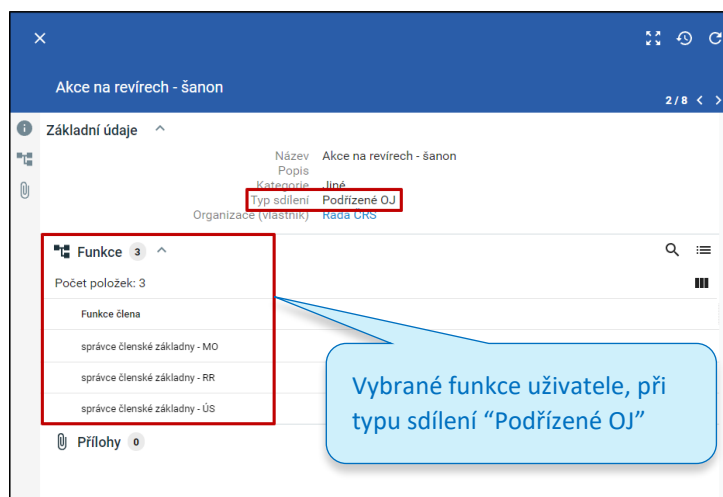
Akce na revírech - šanon

2/8

Základní údaje

Název Akce na revírech - šanon
Popis
Kategorie Jiné
Typ sdílení Podřízené OJ
Organizace (vlastník) Rada ČRS

Funkce 3

Počet položek: 3

Funkce člena

správce členské základny - MO

správce členské základny - RR

správce členské základny - ÚS

Přílohy 0

Vybrané funkce uživatele, při typu sdílení “Podřízené OJ”